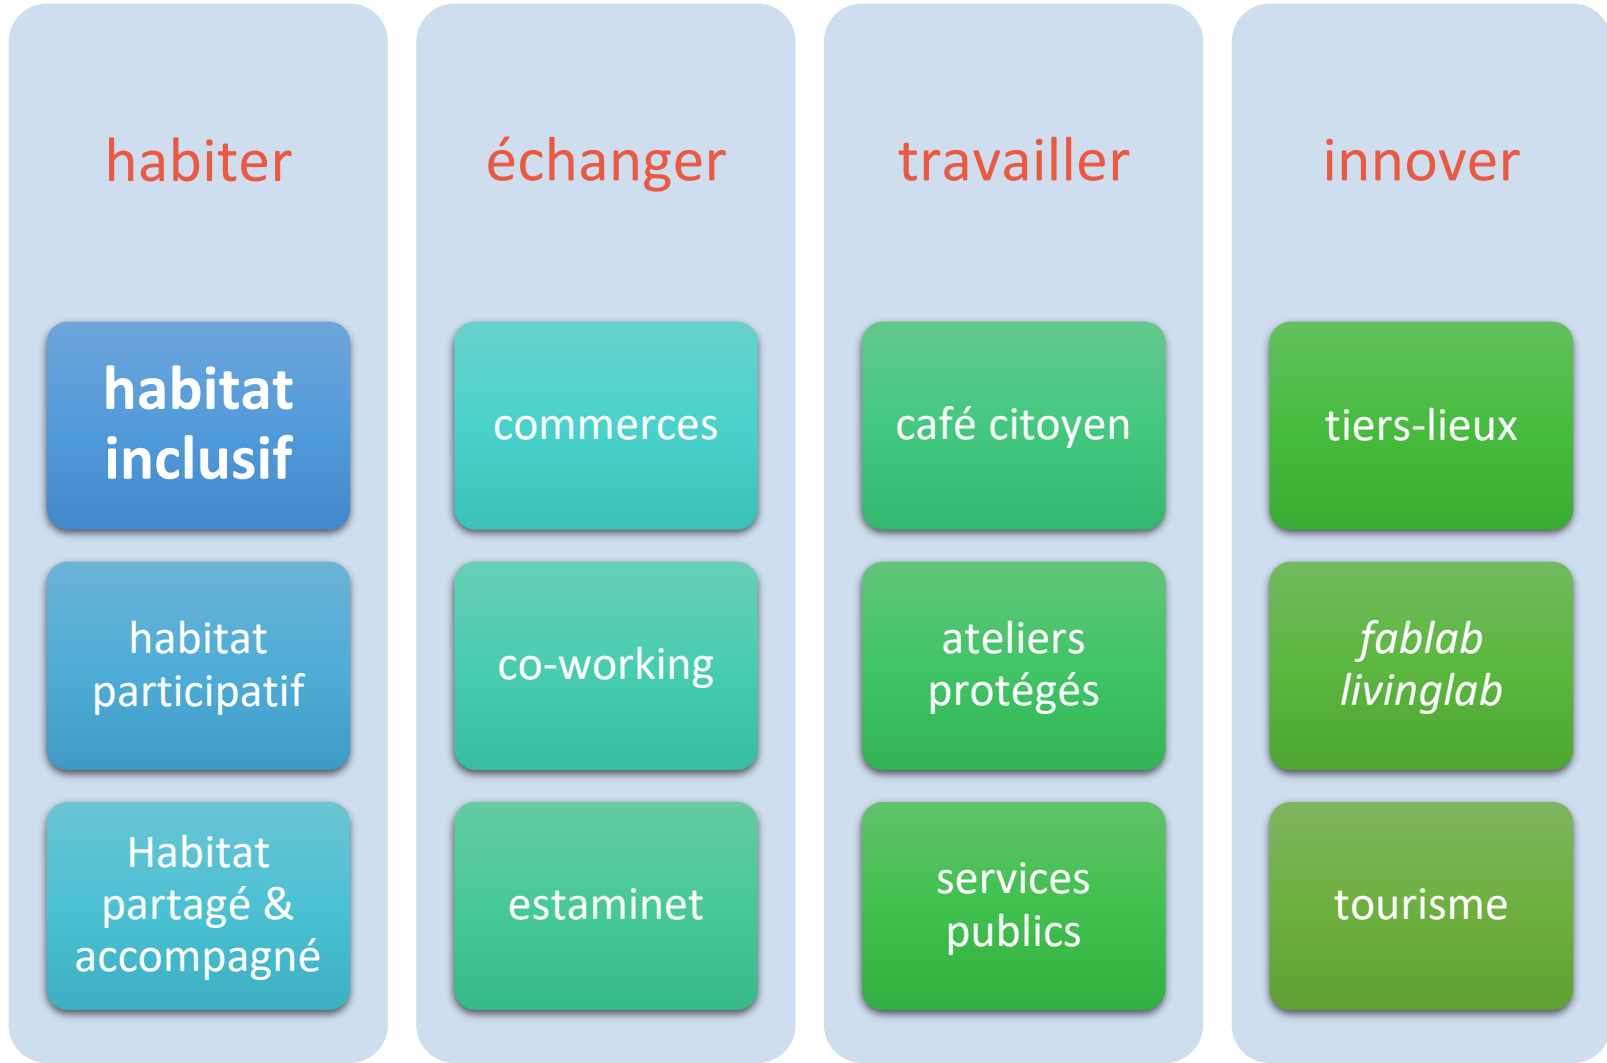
habiter

habitat inclusif

habitat participatif

Habitat partagé & accompagné

échanger

commerces

co-working

estaminet

travailler

café citoyen

ateliers protégés

services publics

innover

tiers-lieux

*fablab livinglab*

tourisme